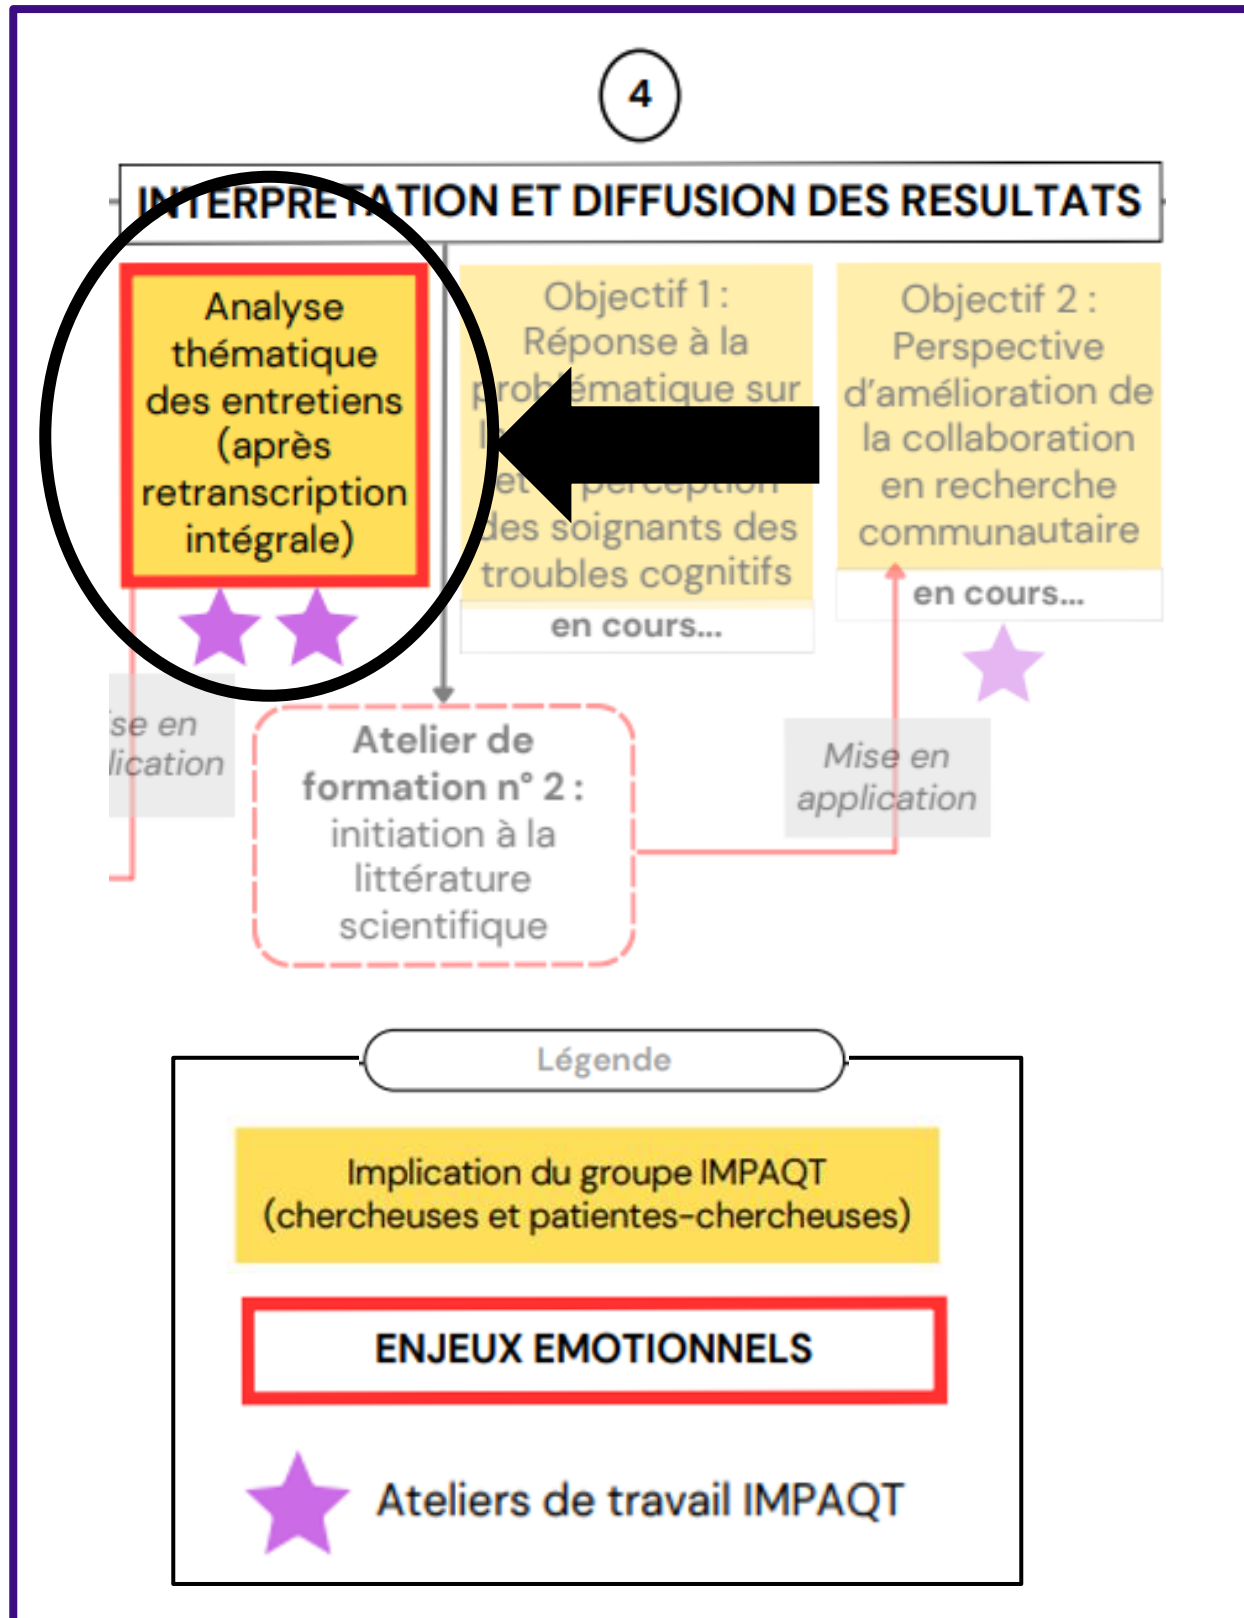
4

INTERPRETATION ET DIFFUSION DES RESULTATS

Analyse thématique des entretiens (après retranscription intégrale)

Objectif 1 : Réponse à la problématique sur l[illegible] et perception des soignants des troubles cognitifs

en cours...

Objectif 2 : Perspective d'amélioration de la collaboration en recherche communautaire

en cours...

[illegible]se en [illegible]lication

Atelier de formation n° 2 : initiation à la littérature scientifique

Mise en application

Légende

Implication du groupe IMPAQT (chercheuses et patientes-chercheuses)

ENJEUX EMOTIONNELS

Ateliers de travail IMPAQT